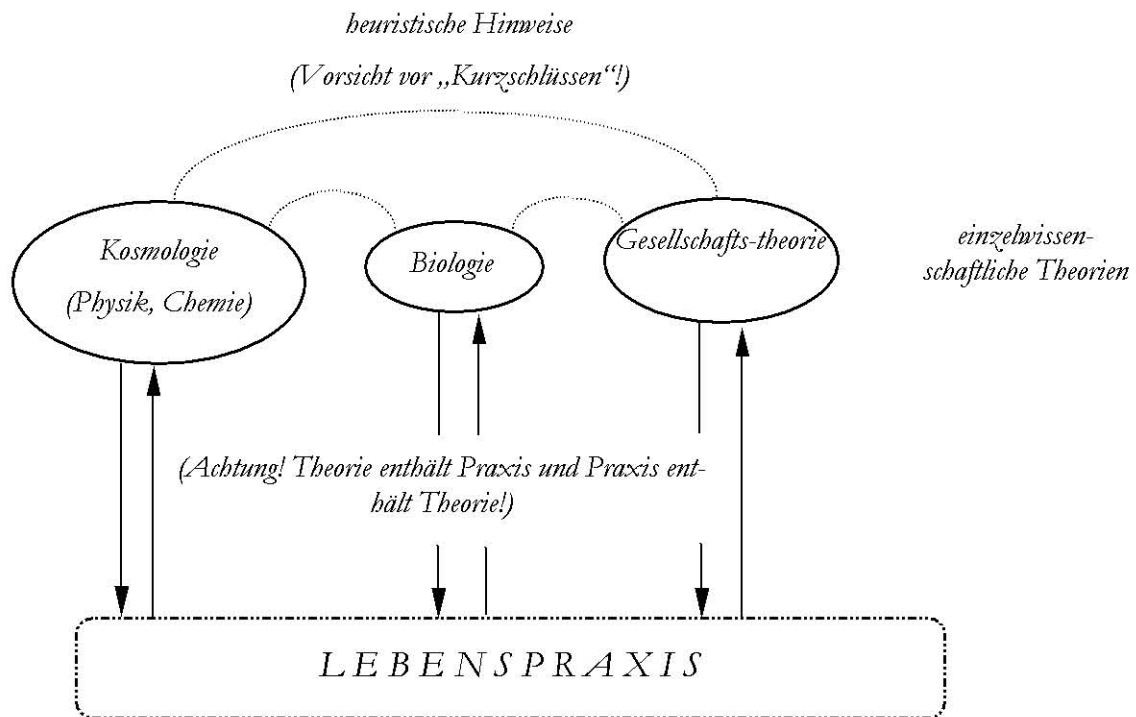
heuristische Hinweise

(Vorsicht vor „Kurzschlüssen"!)

Kosmologie

(Physik, Chemie)

Biologie

Gesellschafts-theorie

einzelwissenschaftliche Theorien

(Achtung! Theorie enthält Praxis und Praxis enthält Theorie!)

LEBENSPRAXIS